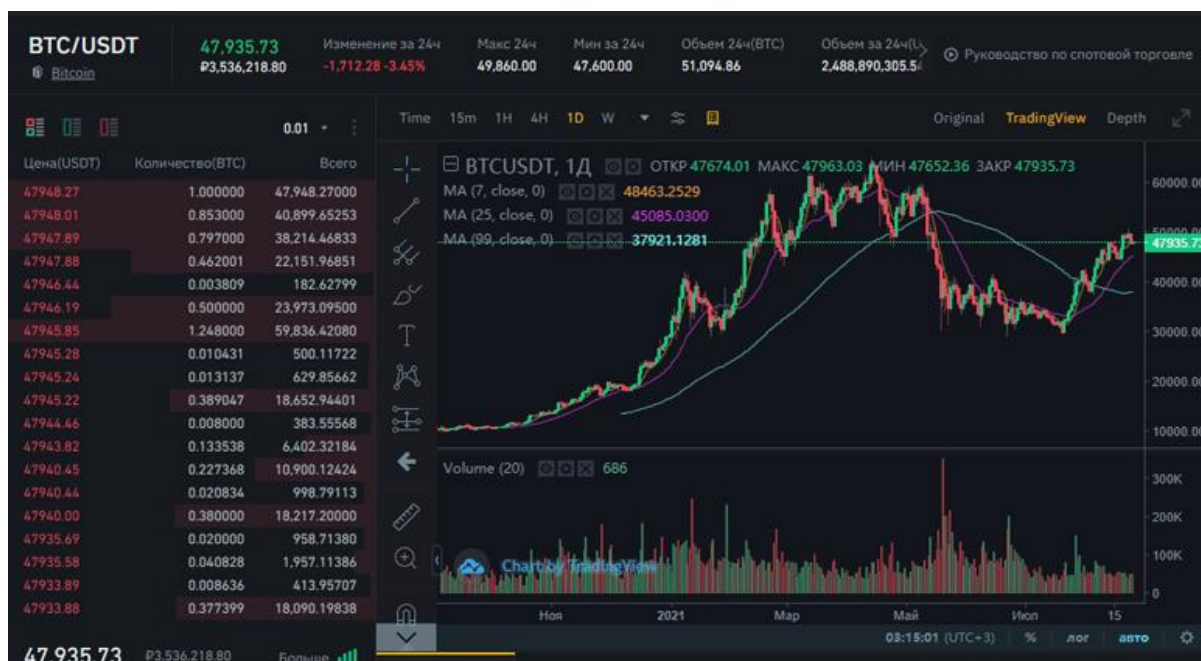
BTC/USDT
Bitcoin

47,935.73
₽3,536,218.80

Изменение за 24ч
-1,712.28 -3.45%

Макс 24ч
49,860.00

Мин за 24ч
47,600.00

Объем 24ч(BTC)
51,094.86

Объем за 24ч(U
2,488,890,305.5

Руководство по спотовой торговле

0.01

| Цена(USDT) | Количество(BTC) | Всего |
|---|---|---|
| 47948.27 | 1.000000 | 47,948.27000 |
| 47948.01 | 0.853000 | 40,899.65253 |
| 47947.89 | 0.797000 | 38,214.46833 |
| 47947.88 | 0.462001 | 22,151.96851 |
| 47946.44 | 0.003809 | 182.62799 |
| 47946.19 | 0.500000 | 23,973.09500 |
| 47945.85 | 1.248000 | 59,836.42080 |
| 47945.28 | 0.010431 | 500.11722 |
| 47945.24 | 0.013137 | 629.85662 |
| 47945.22 | 0.389047 | 18,652.94401 |
| 47944.46 | 0.008000 | 383.55568 |
| 47943.82 | 0.133538 | 6,402.32184 |
| 47940.45 | 0.227368 | 10,900.12424 |
| 47940.44 | 0.020834 | 998.79113 |
| 47940.00 | 0.380000 | 18,217.20000 |
| 47935.69 | 0.020000 | 958.71380 |
| 47935.58 | 0.040828 | 1,957.11386 |
| 47933.89 | 0.008636 | 413.95707 |
| 47933.88 | 0.377399 | 18,090.19838 |

47,935.73 ₽3,536,218.80 Больше

Time 15m 1H 4H 1D W

Original TradingView Depth

BTCUSDT, 1Д ОТКР 47674.01 МАКС 47963.03 МИН 47652.36 ЗАКР 47935.73
MA (7, close, 0) 48463.2529
MA (25, close, 0) 45085.0300
MA (99, close, 0) 37921.1281

60000.00
50000.00
47935.73
40000.00
30000.00
20000.00
10000.00

Volume (20) 686

300K
200K
100K
0

Chart by TradingView

Ноя 2021 Мар Май Июл 15

03:15:01 (UTC+3) % лог авто